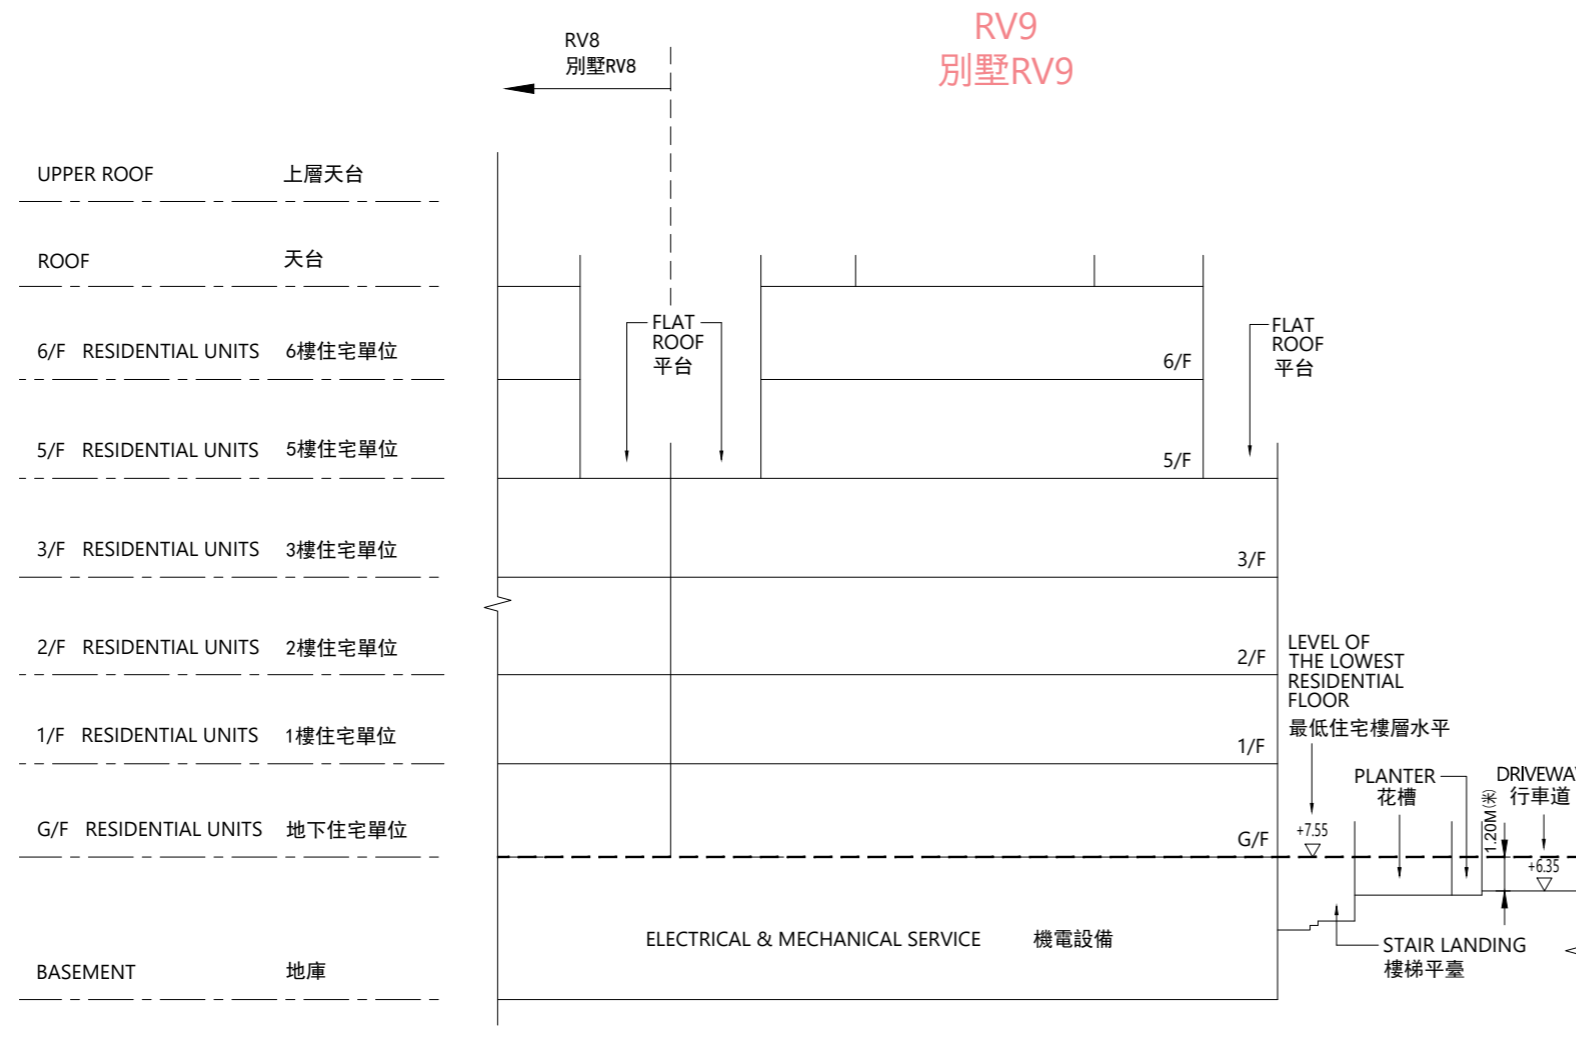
RV8
別墅RV8

RV9
別墅RV9

UPPER ROOF 上層天台

ROOF 天台

6/F RESIDENTIAL UNITS 6樓住宅單位

5/F RESIDENTIAL UNITS 5樓住宅單位

3/F RESIDENTIAL UNITS 3樓住宅單位

2/F RESIDENTIAL UNITS 2樓住宅單位

1/F RESIDENTIAL UNITS 1樓住宅單位

G/F RESIDENTIAL UNITS 地下住宅單位

BASEMENT 地庫

FLAT ROOF 平台

FLAT ROOF 平台

6/F

5/F

3/F

2/F

1/F

G/F

LEVEL OF THE LOWEST RESIDENTIAL FLOOR
最低住宅樓層水平

PLANTER 花槽

DRIVEWA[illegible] 行車道

1.20M(米)

+7.55

+6.35

ELECTRICAL & MECHANICAL SERVICE 機電設備

STAIR LANDING 樓梯平臺